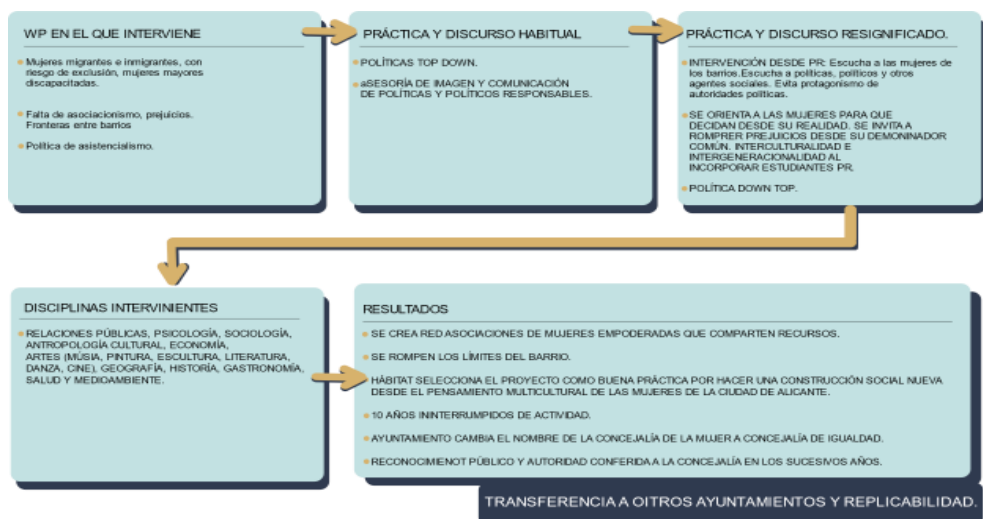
WP EN EL QUE INTERVIENE

Mujeres migrantes e inmigrantes, con riesgo de exclusión, mujeres mayores discapacitadas.

Falta de asociacionismo, prejuicios. Fronteras entre barrios

Política de asistencialismo.

PRÁCTICA Y DISCURSO HABITUAL

POLÍTICAS TOP DOWN.

aSESORÍA DE IMAGEN Y COMUNICACIÓN DE POLÍTICAS Y POLÍTICOS RESPONSABLES.

PRÁCTICA Y DISCURSO RESIGNIFICADO.

INTERVENCIÓN DESDE PR: Escucha a las mujeres de los barrios.Escucha a políticas, políticos y otros agentes sociales. Evita protagonismo de autoridades políticas.

SE ORIENTA A LAS MUJERES PARA QUE DECIDAN DESDE SU REALIDAD. SE INVITA A ROMPRER PREJUICIOS DESDE SU DEMONINADOR COMÚN. INTERCULTURALIDAD E INTERGENERACIONALIDAD AL INCORPORAR ESTUDIANTES PR.

POLÍTICA DOWN TOP.

DISCIPLINAS INTERVINIENTES

RELACIONES PÚBLICAS, PSICOLOGÍA, SOCIOLOGÍA, ANTROPOLOGÍA CULTURAL, ECONOMÍA, ARTES (MÚSIA, PINTURA, ESCULTURA, LITERATURA, DANZA, CINE), GEOGRAFÍA, HISTORIA, GASTRONOMÍA, SALUD Y MEDIOAMBIENTE.

RESULTADOS

SE CREA RED ASOCIACIONES DE MUJERES EMPODERADAS QUE COMPARTEN RECURSOS.

SE ROMPEN LOS LÍMITES DEL BARRIO.

HÁBITAT SELECCIONA EL PROYECTO COMO BUENA PRÁCTICA POR HACER UNA CONSTRUCCIÓN SOCIAL NUEVA DESDE EL PENSAMIENTO MULTICULTURAL DE LAS MUJERES DE LA CIUDAD DE ALICANTE.

10 AÑOS ININTERRUMPIDOS DE ACTIVIDAD.

AYUNTAMIENTO CAMBIA EL NOMBRE DE LA CONCEJALÍA DE LA MUJER A CONCEJALÍA DE IGUALDAD.

RECONOCIMIENOT PÚBLICO Y AUTORIDAD CONFERIDA A LA CONCEJALÍA EN LOS SUCESIVOS AÑOS.

TRANSFERENCIA A OITROS AYUNTAMIENTOS Y REPLICABILIDAD.